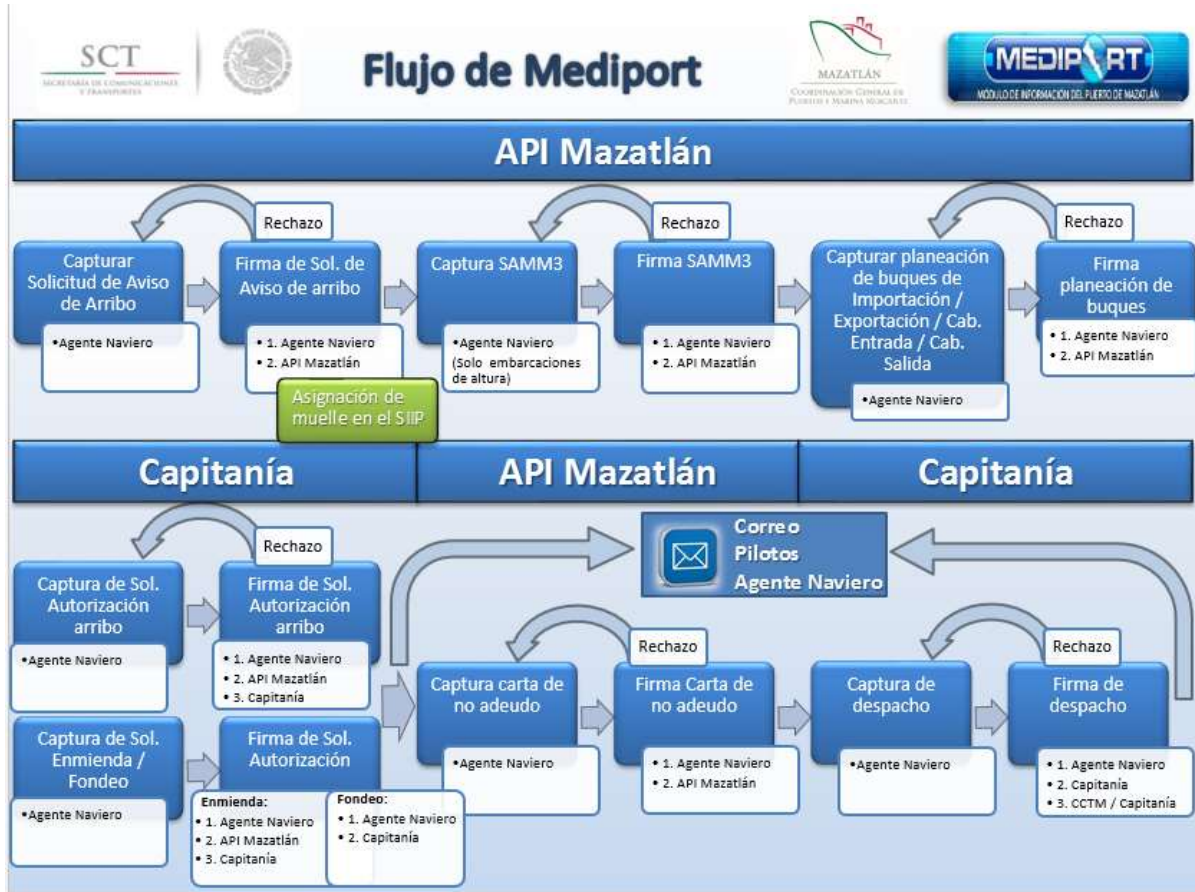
SCT
SECRETARÍA DE COMUNICACIONES Y TRANSPORTES

Flujo de Mediport

MAZATLÁN
COORDINACIÓN GENERAL DE PUERTOS Y MARINA MERCANTE

MEDIPORT
MÓDULO DE INFORMACIÓN DEL PUERTO DE MAZATLÁN

API Mazatlán

Rechazo
Rechazo
Rechazo

Capturar Solicitud de Aviso de Arribo
•Agente Naviero

Firma de Sol. de Aviso de arribo
• 1. Agente Naviero
• 2. API Mazatlán

Asignación de muelle en el SIIP

Captura SAMM3
•Agente Naviero
(Solo embarcaciones de altura)

Firma SAMM3
• 1. Agente Naviero
• 2. API Mazatlán

Capturar planeación de buques de Importación / Exportación / Cab. Entrada / Cab. Salida
•Agente Naviero

Firma planeación de buques
• 1. Agente Naviero
• 2. API Mazatlán

Capitanía | API Mazatlán | Capitanía

Rechazo

Correo
Pilotos
Agente Naviero

Captura de Sol. Autorización arribo
•Agente Naviero

Firma de Sol. Autorización arribo
• 1. Agente Naviero
• 2. API Mazatlán
• 3. Capitanía

Rechazo
Rechazo

Captura carta de no adeudo
•Agente Naviero

Firma Carta de no adeudo
• 1. Agente Naviero
• 2. API Mazatlán

Captura de despacho
•Agente Naviero

Firma de despacho
• 1. Agente Naviero
• 2. Capitanía
• 3. CCTM / Capitanía

Captura de Sol. Enmienda / Fondeo
•Agente Naviero

Firma de Sol. Autorización
Enmienda:
• 1. Agente Naviero
• 2. API Mazatlán
• 3. Capitanía

Fondeo:
• 1. Agente Naviero
• 2. Capitanía